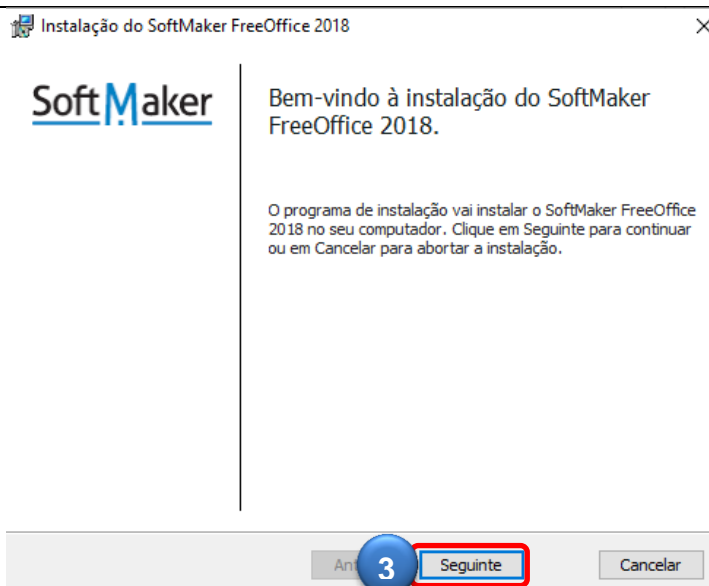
Instalação do SoftMaker FreeOffice 2018

×

SoftMaker

Bem-vindo à instalação do SoftMaker FreeOffice 2018.

O programa de instalação vai instalar o SoftMaker FreeOffice 2018 no seu computador. Clique em Seguinte para continuar ou em Cancelar para abortar a instalação.

Ant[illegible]

3

Seguinte

Cancelar